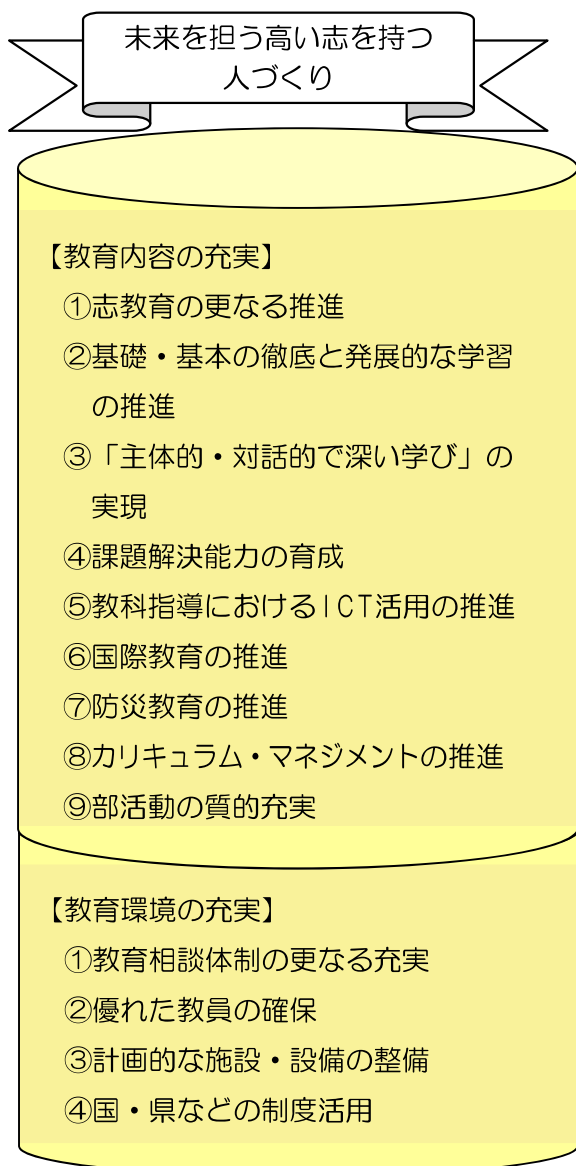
未来を担う高い志を持つ人づくり

【教育内容の充実】
①志教育の更なる推進
②基礎・基本の徹底と発展的な学習の推進
③「主体的・対話的で深い学び」の実現
④課題解決能力の育成
⑤教科指導におけるICT活用の推進
⑥国際教育の推進
⑦防災教育の推進
⑧カリキュラム・マネジメントの推進
⑨部活動の質的充実

【教育環境の充実】
①教育相談体制の更なる充実
②優れた教員の確保
③計画的な施設・設備の整備
④国・県などの制度活用